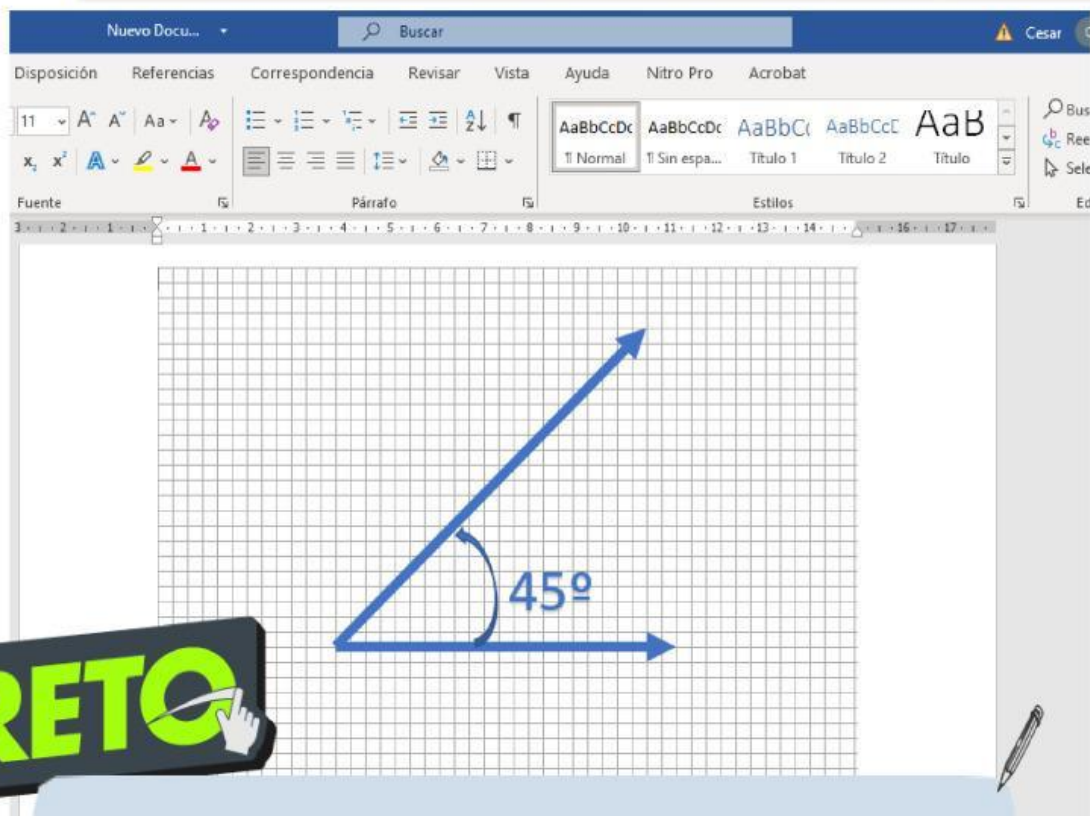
Nuevo Docu... Buscar Cesar

Disposición Referencias Correspondencia Revisar Vista Ayuda Nitro Pro Acrobat

11 A A Aa

AaBbCcDc AaBbCcDc AaBbC AaBbCcD AaB

¶ Normal ¶ Sin espa... Título 1 Título 2 Título

Bus Ree Sele

Fuente Párrafo Estilos Ed

3 2 1 1 2 3 4 5 6 7 8 9 10 11 12 13 14 16 17

45º

RETO